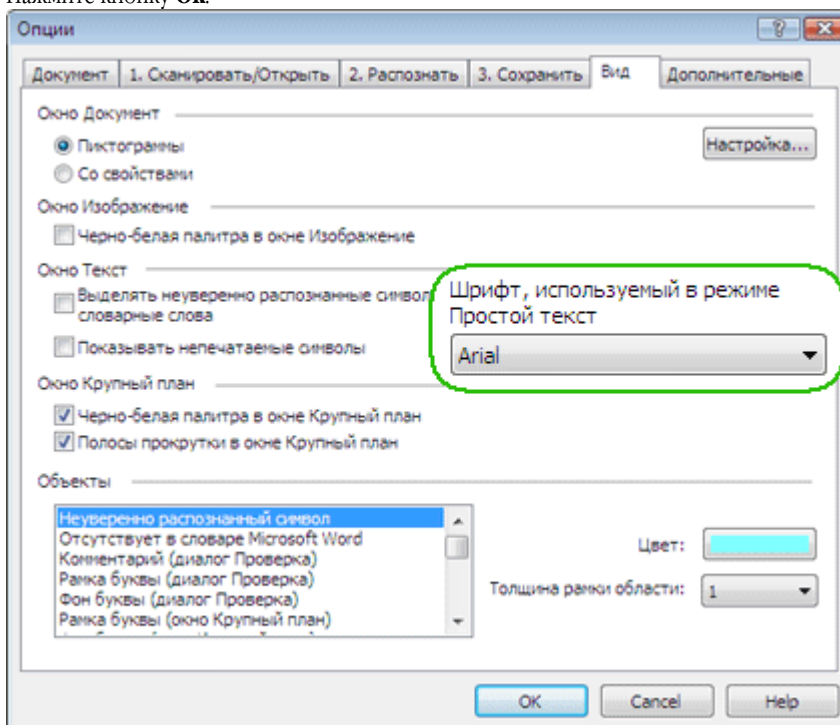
Нажмите кнопку **OK**.

Опции

Документ | 1. Сканировать/Открыть | 2. Распознать | 3. Сохранить | Вид | Дополнительные

Окно Документ

Пиктограммы

Со свойствами

Настройка...

Окно Изображение

Черно-белая палитра в окне Изображение

Окно Текст

Выделять неуверенно распознанные символы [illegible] словарные слова

Показывать непечатаемые символы

Шрифт, используемый в режиме Простой текст

Arial

Окно Крупный план

Черно-белая палитра в окне Крупный план

Полосы прокрутки в окне Крупный план

Объекты

Неуверенно распознанный символ
Отсутствует в словаре Microsoft Word
Комментарий (диалог Проверка)
Рамка буквы (диалог Проверка)
Фон буквы (диалог Проверка)
Рамка буквы (окно Крупный план)

Цвет:

Толщина рамки области: 1

OK | Cancel | Help